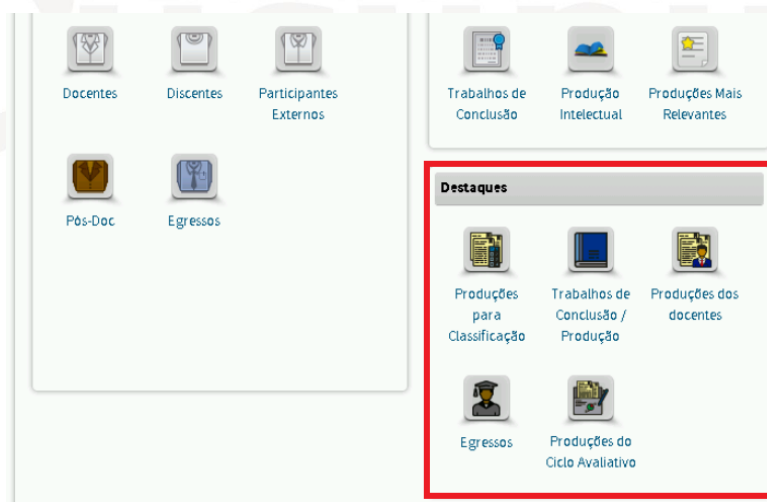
Docentes

Discentes

Participantes Externos

Pós-Doc

Egressos

Trabalhos de Conclusão

Produção Intelectual

Produções Mais Relevantes

Destaques

Produções para Classificação

Trabalhos de Conclusão / Produção

Produções dos docentes

Egressos

Produções do Ciclo Avaliativo